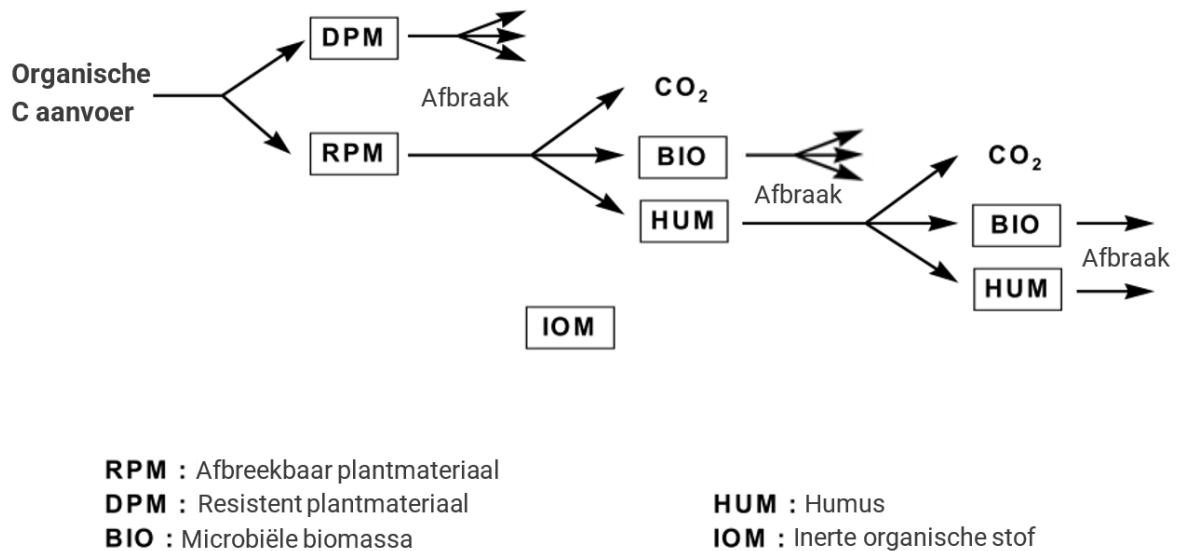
Organische C aanvoer

DPM

RPM

Afbraak

$CO_2$

BIO

HUM

Afbraak

$CO_2$

BIO

HUM

Afbraak

IOM

RPM : Afbreekbaar plantmateriaal
DPM : Resistent plantmateriaal
BIO : Microbiële biomassa

HUM : Humus
IOM : Inerte organische stof